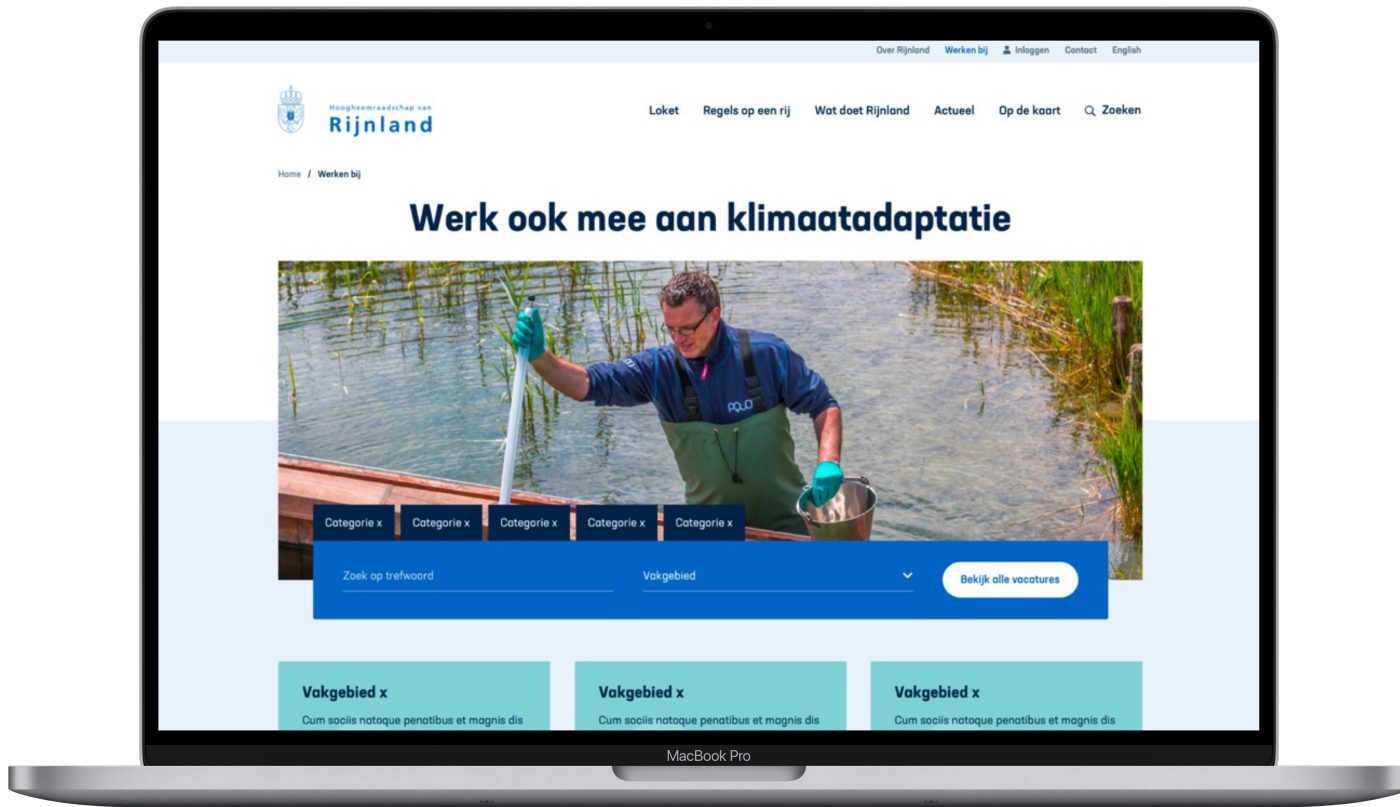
Over Rijnland Werken bij Inloggen Contact English

Hoogheemraadschap van
Rijnland

Loket Regels op een rij Wat doet Rijnland Actueel Op de kaart Zoeken

Home / Werken bij

Werk ook mee aan klimaatadaptatie

PQLO

Categorie x Categorie x Categorie x Categorie x Categorie x

Zoek op trefwoord

Vakgebied

Bekijk alle vacatures

Vakgebied x

Cum sociis natoque penatibus et magnis dis

Vakgebied x

Cum sociis natoque penatibus et magnis dis

Vakgebied x

Cum sociis natoque penatibus et magnis dis

MacBook Pro